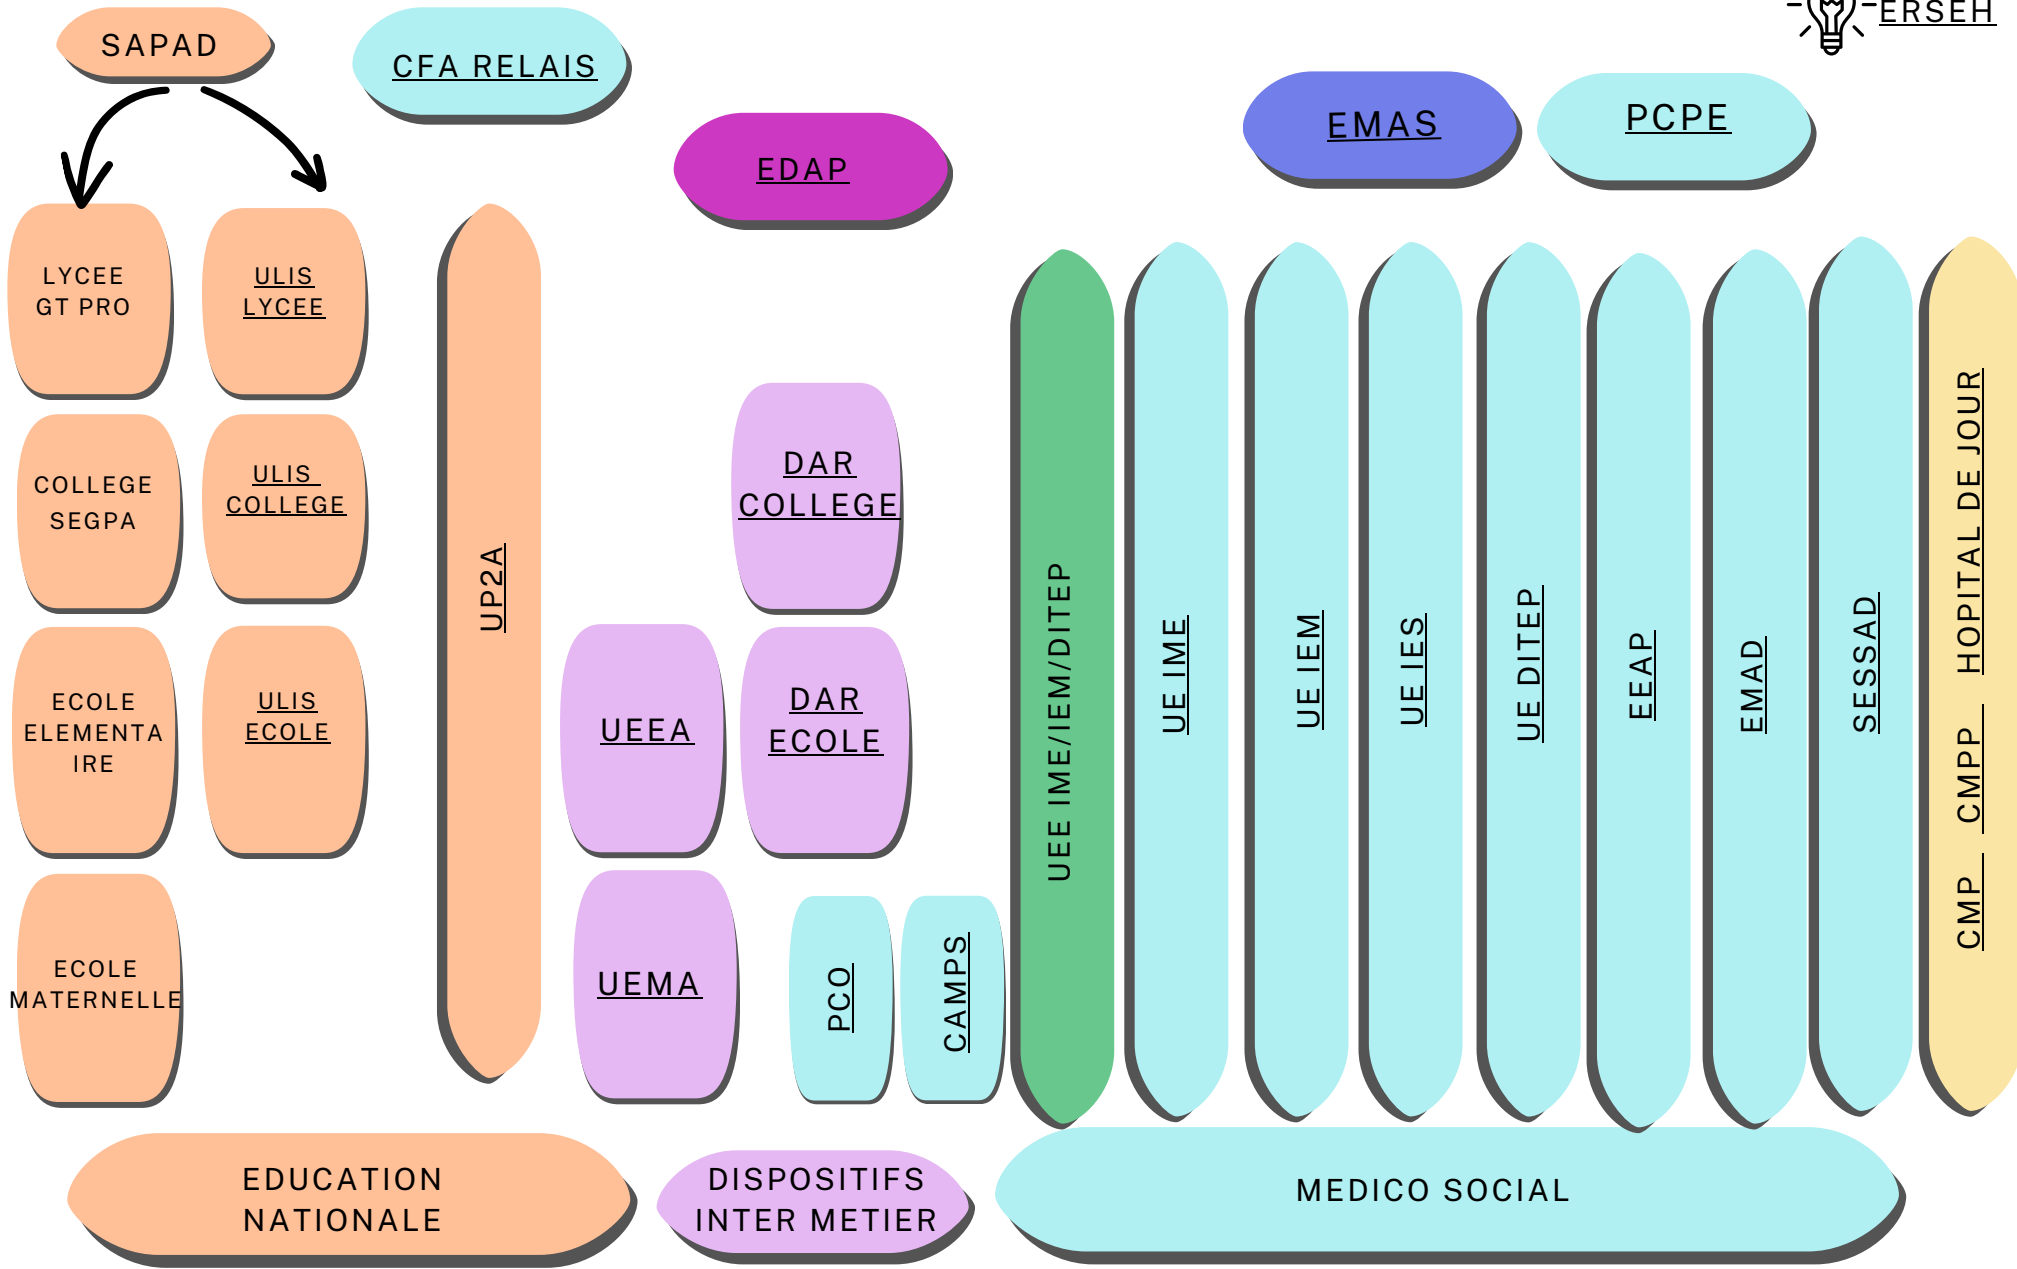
ERSEH

SAPAD

CFA RELAIS

EDAP

EMAS

PCPE

LYCEE GT PRO

ULIS LYCEE

COLLEGE SEGPA

ULIS COLLEGE

ECOLE ELEMENTAIRE

ULIS ECOLE

ECOLE MATERNELLE

UP2A

DAR COLLEGE

UEEA

DAR ECOLE

UEMA

PCO

CAMPS

UEE IME/IEM/DITEP

UE IME

UE IEM

UE IES

UE DITEP

EEAP

EMAD

SESSAD

HOPITAL DE JOUR

CMPP

CMP

EDUCATION NATIONALE

DISPOSITIFS INTER METIER

MEDICO SOCIAL